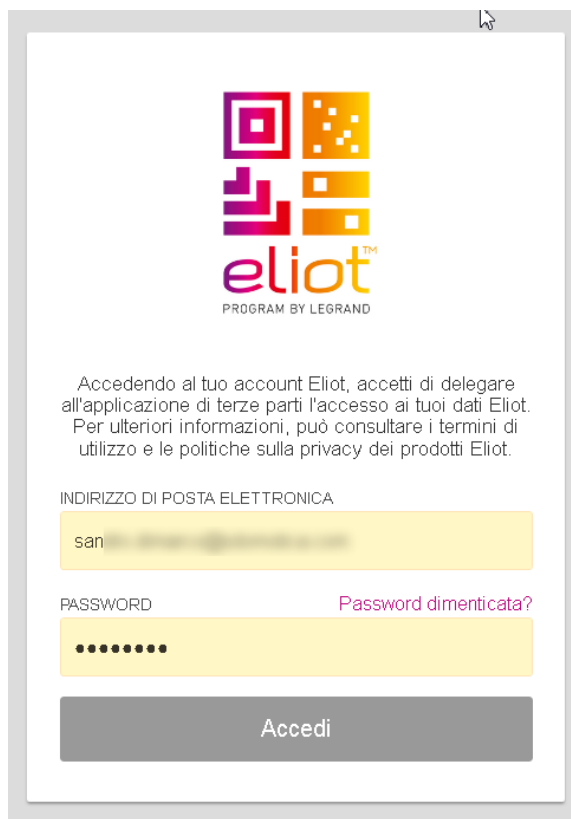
eliot™
PROGRAM BY LEGRAND

Accedendo al tuo account Eliot, accetti di delegare all'applicazione di terze parti l'accesso ai tuoi dati Eliot. Per ulteriori informazioni, può consultare i termini di utilizzo e le politiche sulla privacy dei prodotti Eliot.

INDIRIZZO DI POSTA ELETTRONICA

san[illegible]

PASSWORD

Password dimenticata?

••••••••

Accedi